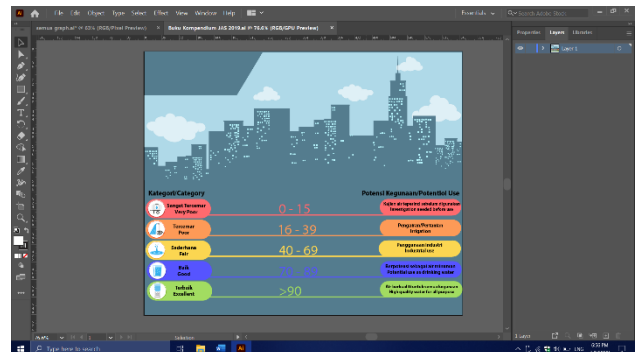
File Edit Object Type Select Effect View Window Help

Essentials

Search Adobe Stock

semua graph.ai* @ 85% (RGB/Pixel Preview)

Buku Kompendium JIAS 2019.ai* @ 74.6% (RGB/GPU Preview)

Properties Layers Libraries

Layer 1

Kategori/Category

Potensi Kegunaan/Potential Use

Sangat Tercemar Very Poor

0 - 15

Sesuai air tapis hati sebelum digunakan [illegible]

Tercemar Poor

16 - 39

Pengairan/Pertanian Irrigation

Sederhana Fair

40 - 69

Penggunaan industri Industrial use

Baik Good

70 - 89

Bersesuaian sebagai air minuman Potential use as drinking water

Terbaik Excellent

>90

Air berkualiti tinggi untuk digunakan High quality water for all purpose

74.6%

Selection

1 Layer

Type here to search

ENG

3:32 PM